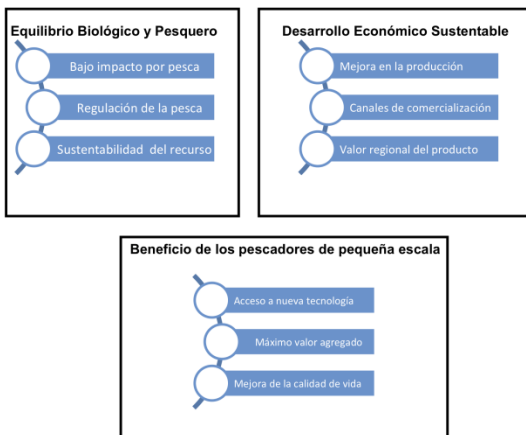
Equilibrio Biológico y Pesquero

Bajo impacto por pesca

Regulación de la pesca

Sustentabilidad del recurso

Desarrollo Económico Sustentable

Mejora en la producción

Canales de comercialización

Valor regional del producto

Beneficio de los pescadores de pequeña escala

Acceso a nueva tecnología

Máximo valor agregado

Mejora de la calidad de vida